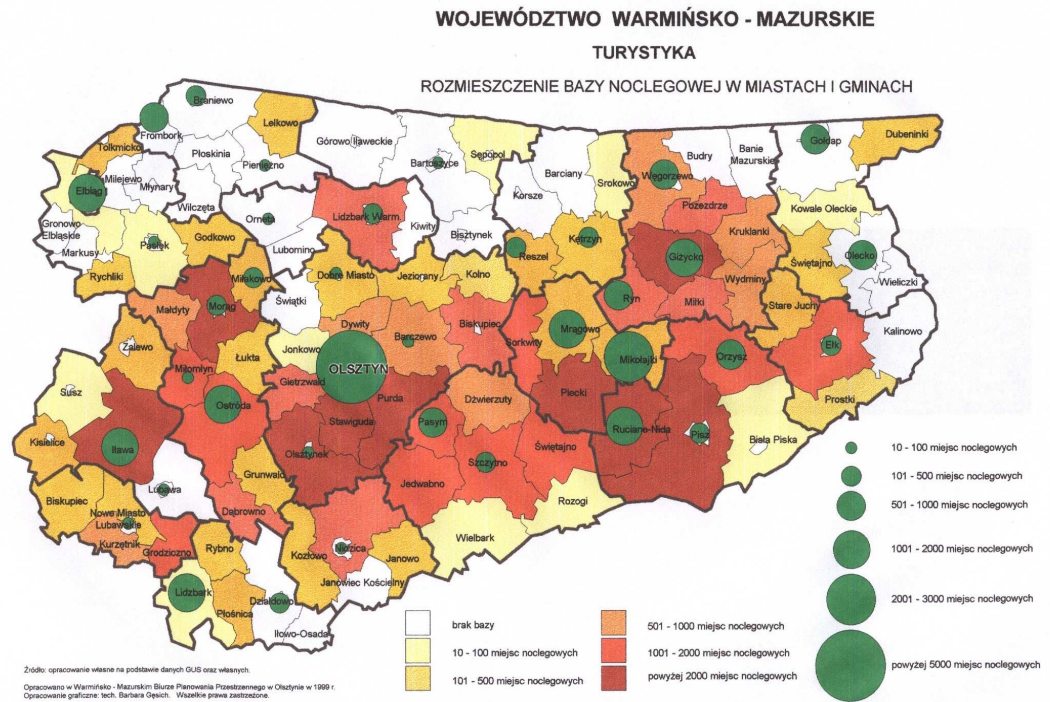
WOJEWÓDZTWO WARMIŃSKO - MAZURSKIE

TURYSTYKA

ROZMIESZCZENIE BAZY NOCLEGOWEJ W MIASTACH I GMINACH

Braniewo
Frombork
Lelkowo
Tolkmicko
Płoskinia
Pieniężno
Górowo Iławeckie
Bartoszyce
Sępopol
Barciany
Srokowo
Węgorzewo
Budry
Banie Mazurskie
Gołdap
Dubeninki
Elbląg
Milejewo
Młynary
Wilczęta
Orneta
Lidzbark Warm.
Kiwity
Bisztynek
Korsze
Kętrzyn
Reszel
Pozezdrze
Kruklanki
Kowale Oleckie
Olecko
Gronowo Elbląskie
Markusy
Pasłęk
Godkowo
Lubomino
Dobre Miasto
Jeziorany
Kolno
Giżycko
Wydminy
Świętajno
Wieliczki
Rychliki
Miłakowo
Morąg
Małdyty
Świątki
Dywity
Barczewo
Biskupiec
Mrągowo
Ryn
Miłki
Stare Juchy
Kalinowo
Zalewo
Łukta
Jonkowo
OLSZTYN
Sorkwity
Mikołajki
Orzysz
Ełk
Miłomłyn
Gietrzwałd
Purda
Dźwierzuty
Piecki
Susz
Ostróda
Stawiguda
Pasym
Ruciane-Nida
Pisz
Prostki
Kisielice
Iława
Olsztynek
Świętajno
Biała Piska
Lubawa
Grunwald
Jedwabno
Szczytno
Biskupiec
Nowe Miasto Lubawskie
Dąbrówno
Rozogi
Kurzętnik
Grodziczno
Rybno
Kozłowo
Nidzica
Janowo
Wielbark
Lidzbark
Działdowo
Płośnica
Janowiec Kościelny
Iłowo-Osada

brak bazy
10 - 100 miejsc noclegowych
101 - 500 miejsc noclegowych
501 - 1000 miejsc noclegowych
1001 - 2000 miejsc noclegowych
powyżej 2000 miejsc noclegowych

10 - 100 miejsc noclegowych
101 - 500 miejsc noclegowych
501 - 1000 miejsc noclegowych
1001 - 2000 miejsc noclegowych
2001 - 3000 miejsc noclegowych
powyżej 5000 miejsc noclegowych

Źródło: opracowanie własne na podstawie danych GUS oraz własnych.

Opracowano w Warmińsko - Mazurskim Biurze Planowania Przestrzennego w Olsztynie w 1999 r.
Opracowanie graficzne: tech. Barbara Gesich. Wszelkie prawa zastrzeżone.